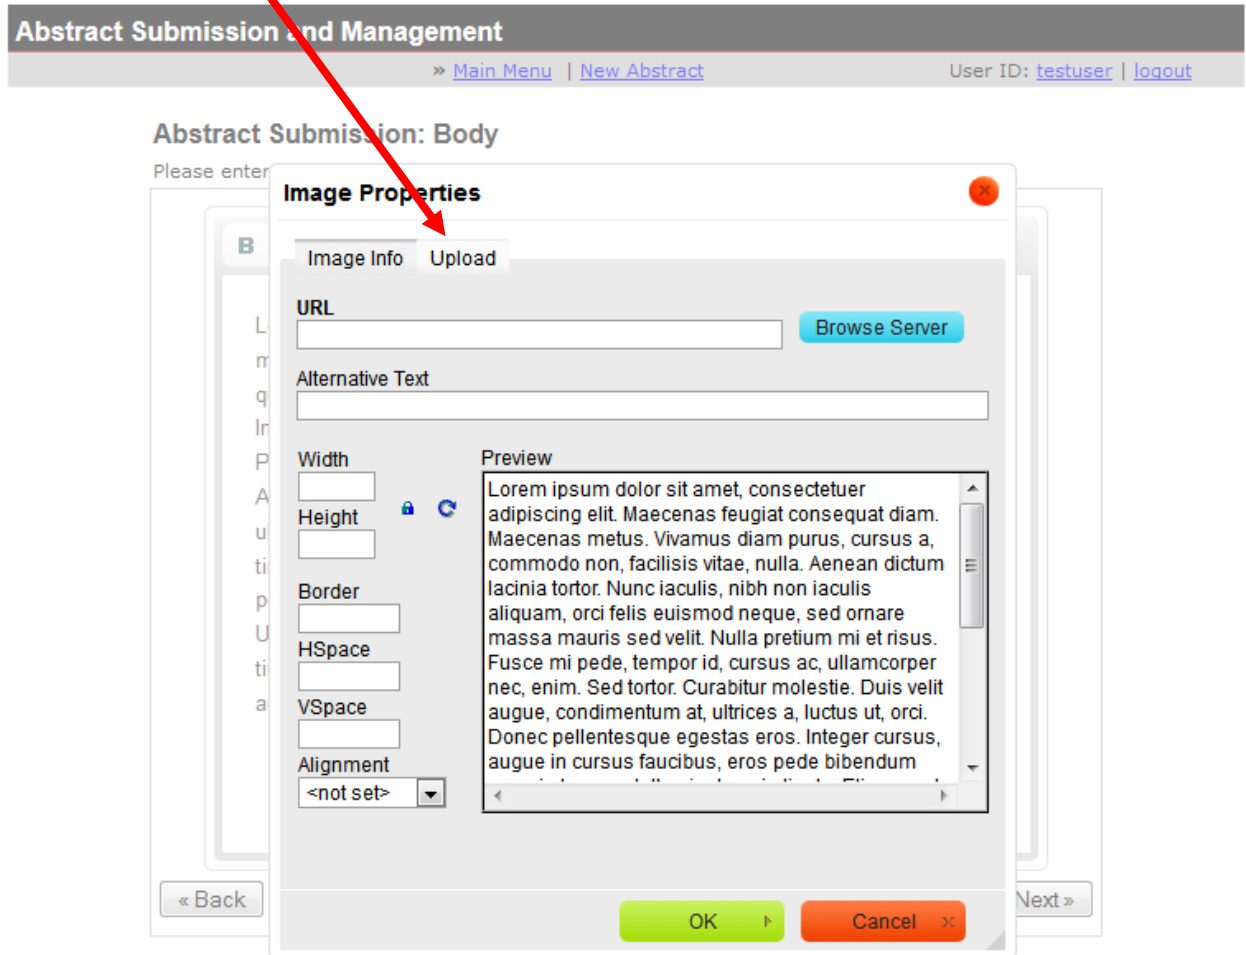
Abstract Submission and Management

» Main Menu | New Abstract

User ID: testuser | logout

Abstract Submission: Body

Please enter

B

L
m
q
Ir
P
A
u
ti
p
U
ti
a

Image Properties

Image Info
Upload

URL

Browse Server

Alternative Text

Width

Height

Border

HSpace

VSpace

Alignment

<not set>

Preview

Lorem ipsum dolor sit amet, consectetuer adipiscing elit. Maecenas feugiat consequat diam. Maecenas metus. Vivamus diam purus, cursus a, commodo non, facilisis vitae, nulla. Aenean dictum lacinia tortor. Nunc iaculis, nibh non iaculis aliquam, orci felis euismod neque, sed ornare massa mauris sed velit. Nulla pretium mi et risus. Fusce mi pede, tempor id, cursus ac, ullamcorper nec, enim. Sed tortor. Curabitur molestie. Duis velit augue, condimentum at, ultrices a, luctus ut, orci. Donec pellentesque egestas eros. Integer cursus, augue in cursus faucibus, eros pede bibendum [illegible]

« Back

Next »

OK

Cancel